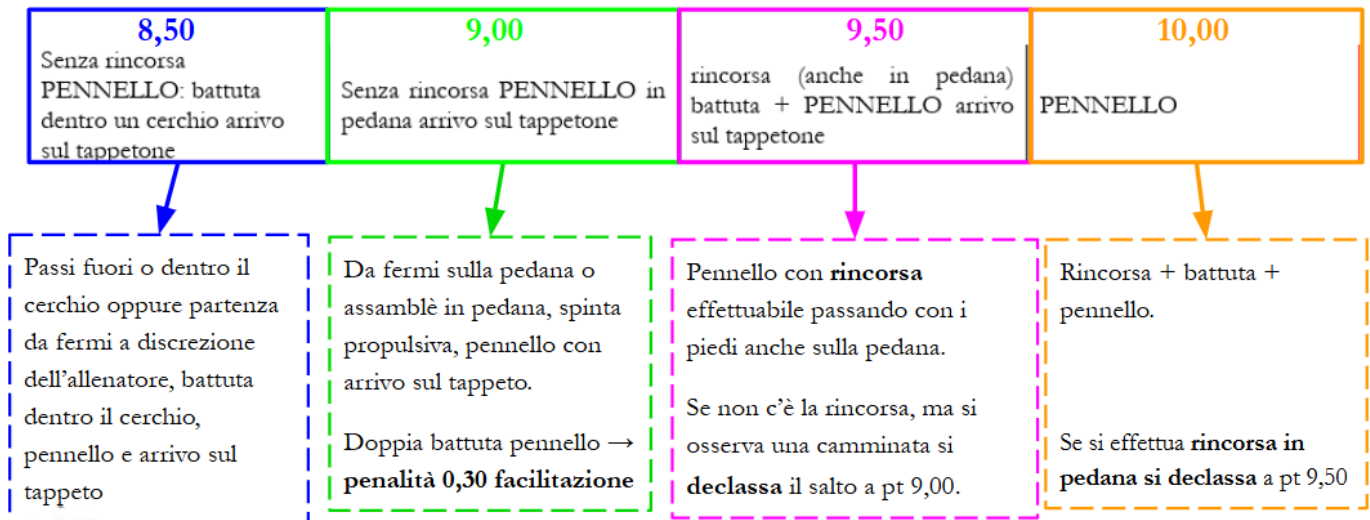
8,50
Senza rincorsa PENNELLO: battuta dentro un cerchio arrivo sul tappetone

9,00
Senza rincorsa PENNELLO in pedana arrivo sul tappetone

9,50
rincorsa (anche in pedana) battuta + PENNELLO arrivo sul tappetone

10,00
PENNELLO

Passi fuori o dentro il cerchio oppure partenza da fermi a discrezione dell'allenatore, battuta dentro il cerchio, pennello e arrivo sul tappeto

Da fermi sulla pedana o assamblè in pedana, spinta propulsiva, pennello con arrivo sul tappeto.

Doppia battuta pennello → **penalità 0,30 facilitazione**

Pennello con **rincorsa** effettuabile passando con i piedi anche sulla pedana.

Se non c'è la rincorsa, ma si osserva una camminata si **declassa** il salto a pt 9,00.

Rincorsa + battuta + pennello.

Se si effettua **rincorsa in pedana si declassa** a pt 9,50